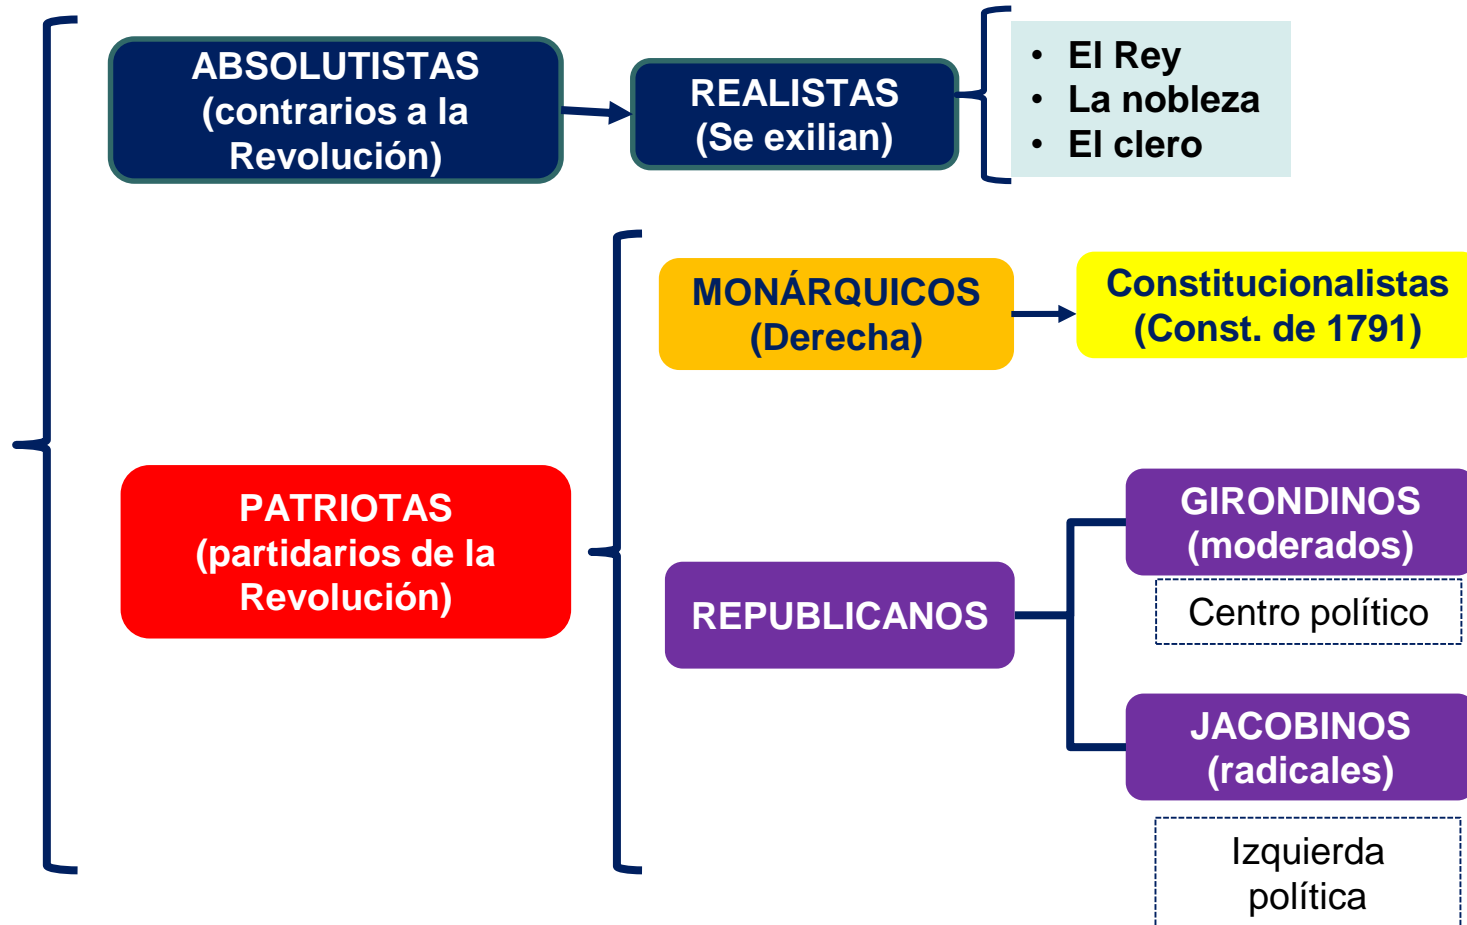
ABSOLUTISTAS (contrarios a la Revolución)

REALISTAS (Se exilian)

- El Rey
- La nobleza
- El clero

MONÁRQUICOS (Derecha)

Constitucionalistas (Const. de 1791)

PATRIOTAS (partidarios de la Revolución)

REPUBLICANOS

GIRONDINOS (moderados)

Centro político

JACOBINOS (radicales)

Izquierda política